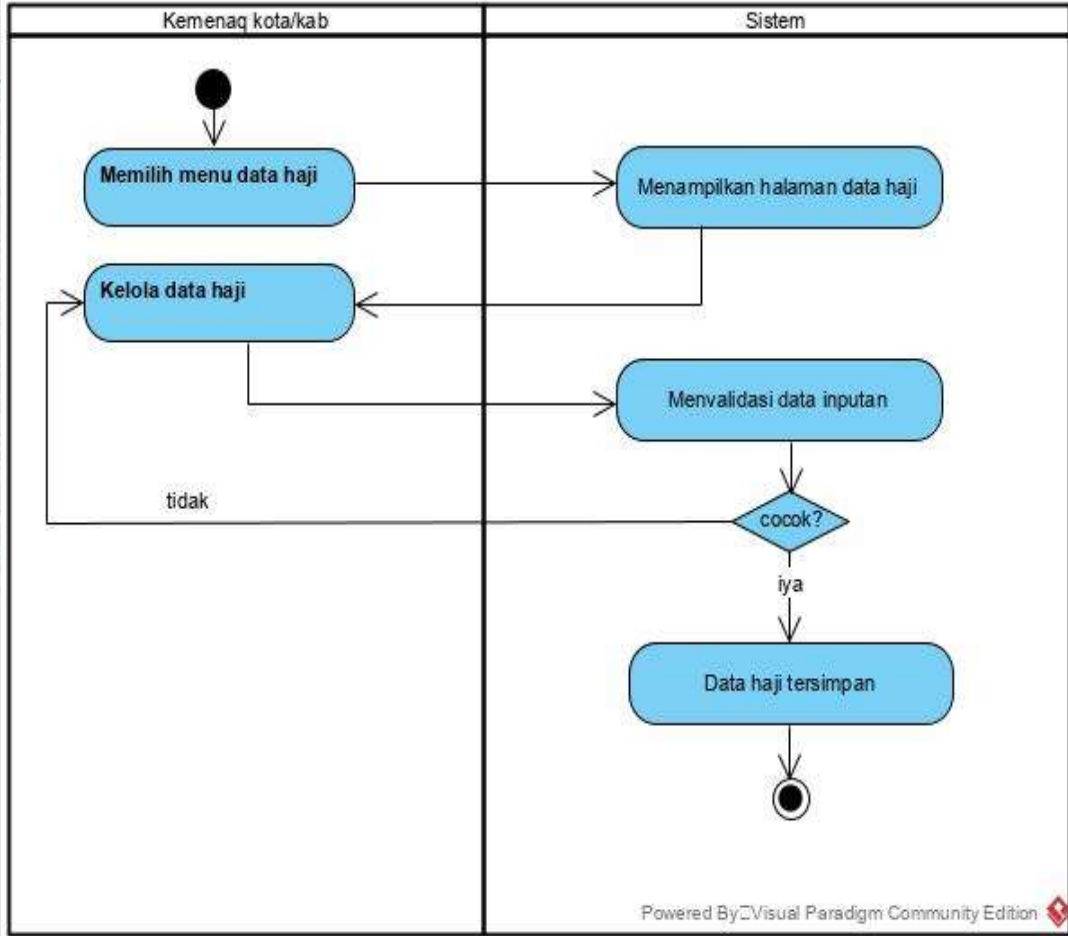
| Kemenag kota/kab | Sistem |
|---|---|

Memilih menu data haji

Menampilkan halaman data haji

Kelola data haji

Menvalidasi data inputan

tidak

cocok?

iya

Data haji tersimpan

Powered By Visual Paradigm Community Edition